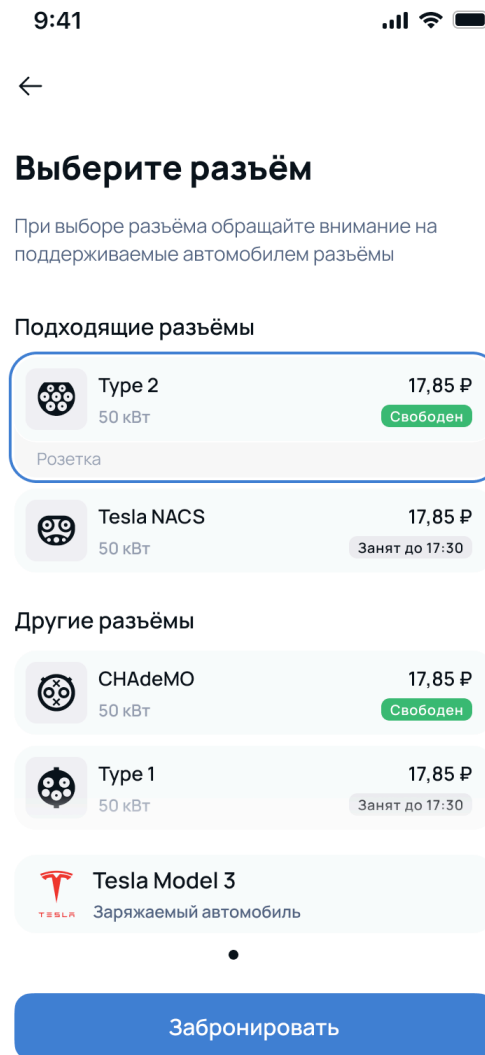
9:41

←

Выберите разъём

При выборе разъёма обращайте внимание на поддерживаемые автомобилем разъёмы

Подходящие разъёмы

Type 2
50 кВт
17,85 ₽
Свободен
Розетка

Tesla NACS
50 кВт
17,85 ₽
Занят до 17:30

Другие разъёмы

CHAdeMO
50 кВт
17,85 ₽
Свободен

Type 1
50 кВт
17,85 ₽
Занят до 17:30

TESLA
Tesla Model 3
Заряжаемый автомобиль

Забронировать